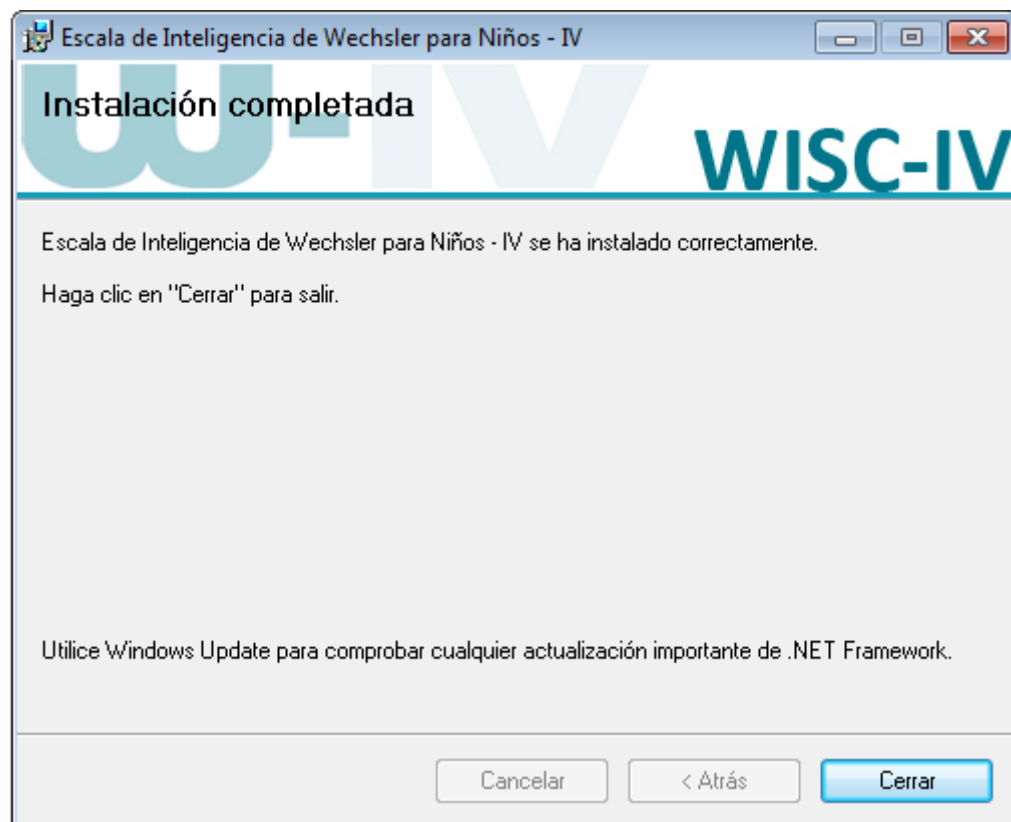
Escala de Inteligencia de Wechsler para Niños - IV

Instalación completada

WISC-IV

Escala de Inteligencia de Wechsler para Niños - IV se ha instalado correctamente.

Haga clic en "Cerrar" para salir.

Utilice Windows Update para comprobar cualquier actualización importante de .NET Framework.

Cancelar

< Atrás

Cerrar